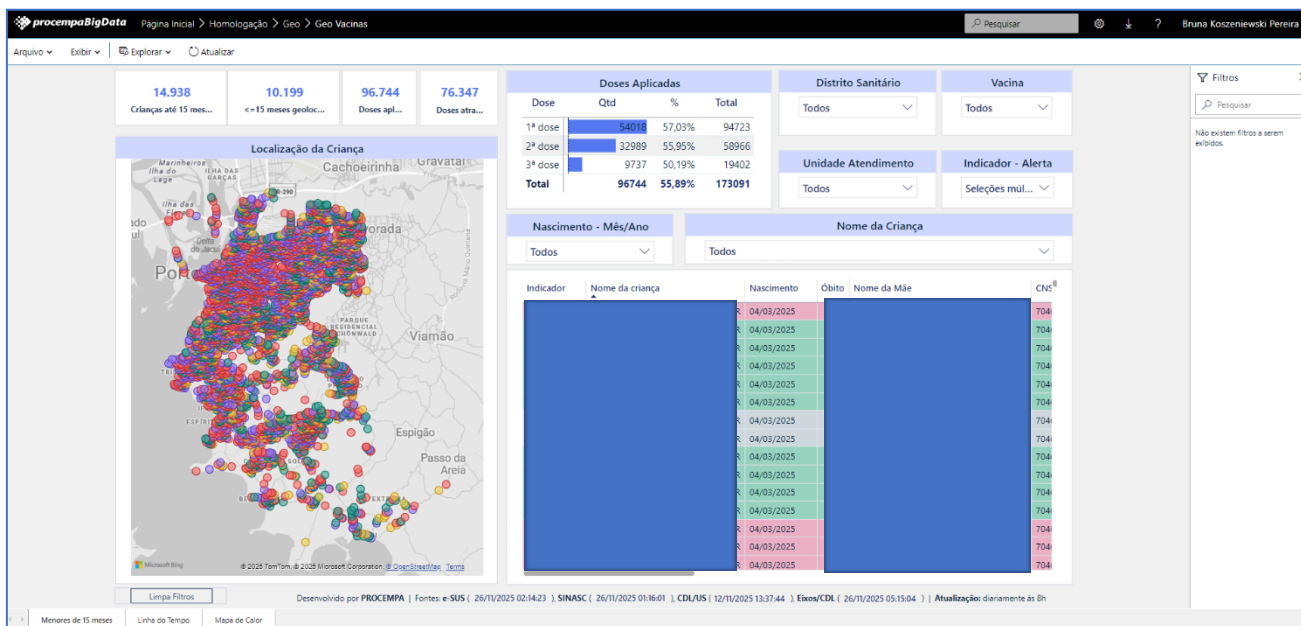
procempaBigData Página Inicial > Homologação > Geo > Geo Vacinas

Pesquisar

Bruna Koszeniewski Pereira

Arquivo Exibir Explorar Atualizar

| 14.938 | 10.199 | 96.744 | 76.347 |
|---|---|---|---|
| Crianças até 15 mes... | <=15 meses geoloc... | Doses apl... | Doses atra... |

Localização da Criança

Marinheiros Ilha do Lage Ilha das Garças Cachoeirinha Gravataí Ilha das Flores Delta do Jacuí Ilha do Pavão Alvorada Po Parque Residencial Schonwald Viamão Espigão Passo da Areia

Microsoft Bing © 2025 TomTom, © 2025 Microsoft Corporation, © OpenStreetMap Terms

Doses Aplicadas

| Dose | Qtd | % | Total |
|---|---|---|---|
| 1ª dose | 54018 | 57,03% | 94723 |
| 2ª dose | 32989 | 55,95% | 58966 |
| 3ª dose | 9737 | 50,19% | 19402 |
| Total | 96744 | 55,89% | 173091 |

Distrito Sanitário
Todos

Vacina
Todos

Unidade Atendimento
Todos

Indicador - Alerta
Seleções múl...

Nascimento - Mês/Ano
Todos

Nome da Criança
Todos

| Indicador | Nome da criança | Nascimento | Óbito | Nome da Mãe | CNS |
|---|---|---|---|---|---|
| | | 04/03/2025 | | | 704 |
| | | 04/03/2025 | | | 704 |
| | | 04/03/2025 | | | 704 |
| | | 04/03/2025 | | | 704 |
| | | 04/03/2025 | | | 704 |
| | | 04/03/2025 | | | 704 |
| | | 04/03/2025 | | | 704 |
| | | 04/03/2025 | | | 704 |
| | | 04/03/2025 | | | 704 |
| | | 04/03/2025 | | | 704 |
| | | 04/03/2025 | | | 704 |
| | | 04/03/2025 | | | 704 |
| | | 04/03/2025 | | | 704 |
| | | 04/03/2025 | | | 704 |
| | | 04/03/2025 | | | 704 |

Filtros

Pesquisar

Não existem filtros a serem exibidos.

Limpa Filtros

Desenvolvido por PROCEMPA | Fontes: e-SUS ( 26/11/2025 02:14:23 ), SINASC ( 26/11/2025 01:16:01 ), CDL/US ( 12/11/2025 13:37:44 ), Eixos/CDL ( 26/11/2025 05:15:04 ) | Atualização: diariamente às 8h

Menores de 15 meses Linha do Tempo Mapa de Calor